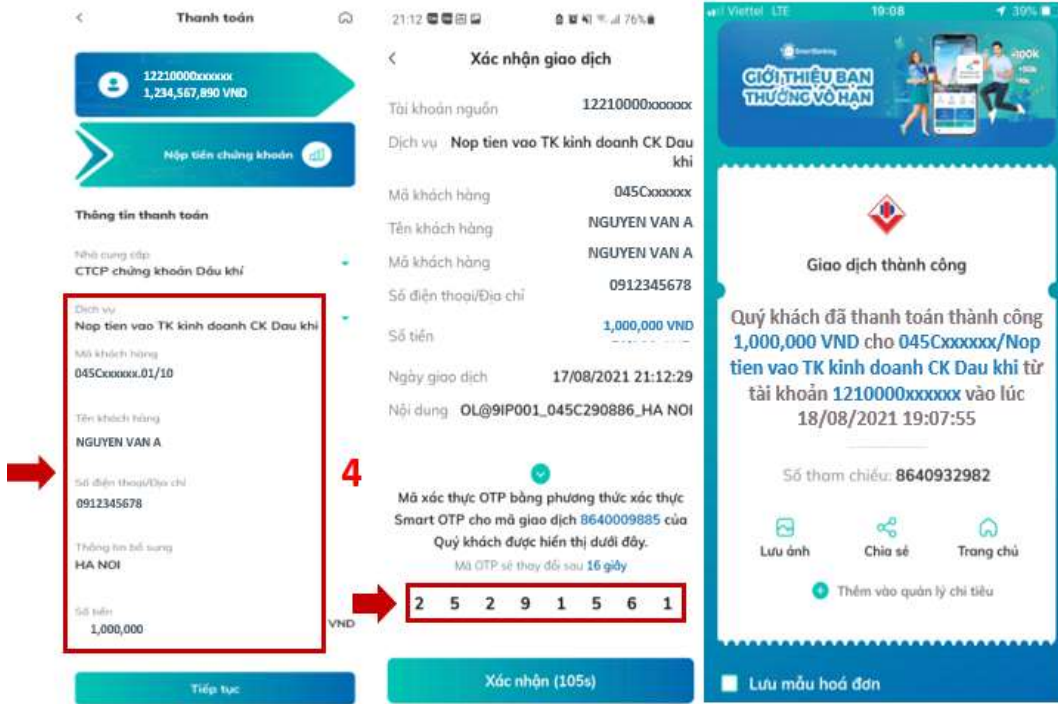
Thanh toán

12210000xxxxxx
1,234,567,890 VND

Nộp tiền chứng khoán

Thông tin thanh toán

Nhà cung cấp
CTCP chứng khoán Dầu khí

Dịch vụ
Nop tien vao TK kinh doanh CK Dau khi

Mã khách hàng
045Cxxxxxx.01/10

Tên khách hàng
NGUYEN VAN A

Số điện thoại/Địa chỉ
0912345678

Thông tin bổ sung
HA NOI

Số tiền
1,000,000 VND

Tiếp tục

4

21:12 76%

Xác nhận giao dịch

Tài khoản nguồn 12210000xxxxxx
Dịch vụ Nop tien vao TK kinh doanh CK Dau khi
Mã khách hàng 045Cxxxxxx
Tên khách hàng NGUYEN VAN A
Mã khách hàng NGUYEN VAN A
Số điện thoại/Địa chỉ 0912345678
Số tiền 1,000,000 VND
Ngày giao dịch 17/08/2021 21:12:29
Nội dung OL@9IP001_045C290886_HA NOI

Mã xác thực OTP bằng phương thức xác thực Smart OTP cho mã giao dịch 8640009885 của Quý khách được hiển thị dưới đây.
Mã OTP sẽ thay đổi sau 16 giây

2 5 2 9 1 5 6 1

Xác nhận (105s)

Viettel LTE 19:08 39%

SmartBanking
GIỚI THIỆU BẠN THƯỞNG VÔ HẠN

Giao dịch thành công

Quý khách đã thanh toán thành công 1,000,000 VND cho 045Cxxxxxx/Nop tien vao TK kinh doanh CK Dau khi từ tài khoản 1210000xxxxxx vào lúc 18/08/2021 19:07:55

Số tham chiếu: 8640932982

Lưu ảnh
Chia sẻ
Trang chủ

Thêm vào quản lý chi tiêu

Lưu mẫu hoá đơn